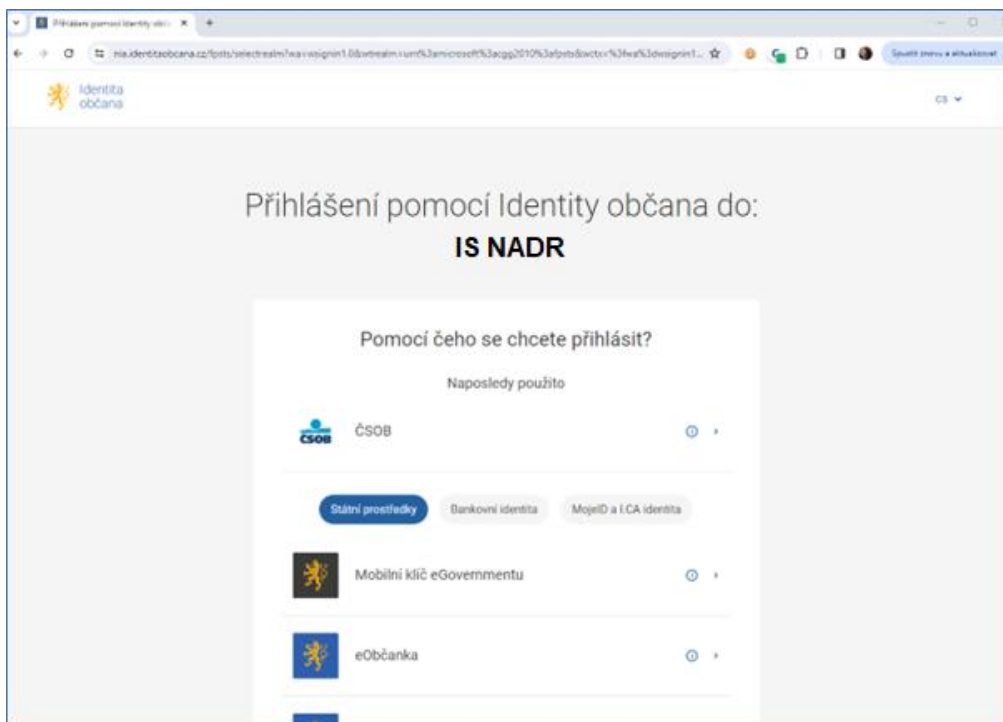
Přihlášení pomocí Identity obča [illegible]

nia.identitaobcana.cz/fpsts/selectrealm?wa=wsignin1.0&wtrealm=urn%3amicrosoft%3acgg2010%3afpsts&wctx=%3fwa%3dwsignin1...

Spustit znovu a aktualizovat

Identita občana

CS

Přihlášení pomocí Identity občana do:

IS NADR

Pomocí čeho se chcete přihlásit?

Naposledy použito

ČSOB

ČSOB

Státní prostředky

Bankovní identita

MojeID a I.CA identita

Mobilní klíč eGovernmentu

eObčanka